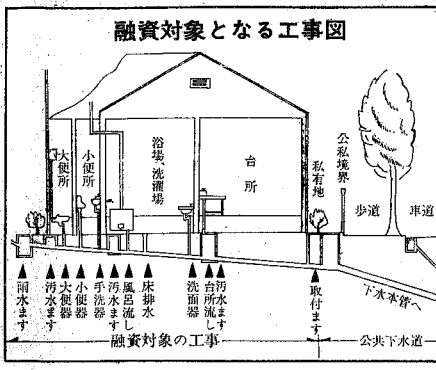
融資対象となる工事図

大便所

小便所

浴場、洗濯場

台所

私有地

公私境界

歩道

車道

下水本管へ

雨水ます

汚水ます

大便器

小便器

手洗器

汚水ます

風呂流し

床排水

洗面器

台所流し

汚水ます

取付ます

融資対象の工事

公共下水道